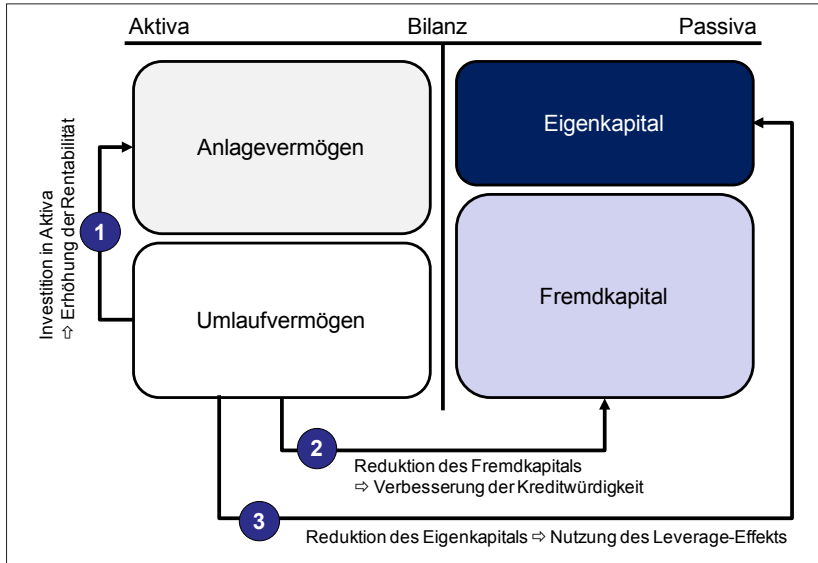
Aktiva Bilanz Passiva

Anlagevermögen

Umlaufvermögen

Eigenkapital

Fremdkapital

Investition in Aktiva
⇨ Erhöhung der Rentabilität

1

2

Reduktion des Fremdkapitals
⇨ Verbesserung der Kreditwürdigkeit

3

Reduktion des Eigenkapitals ⇨ Nutzung des Leverage-Effekts